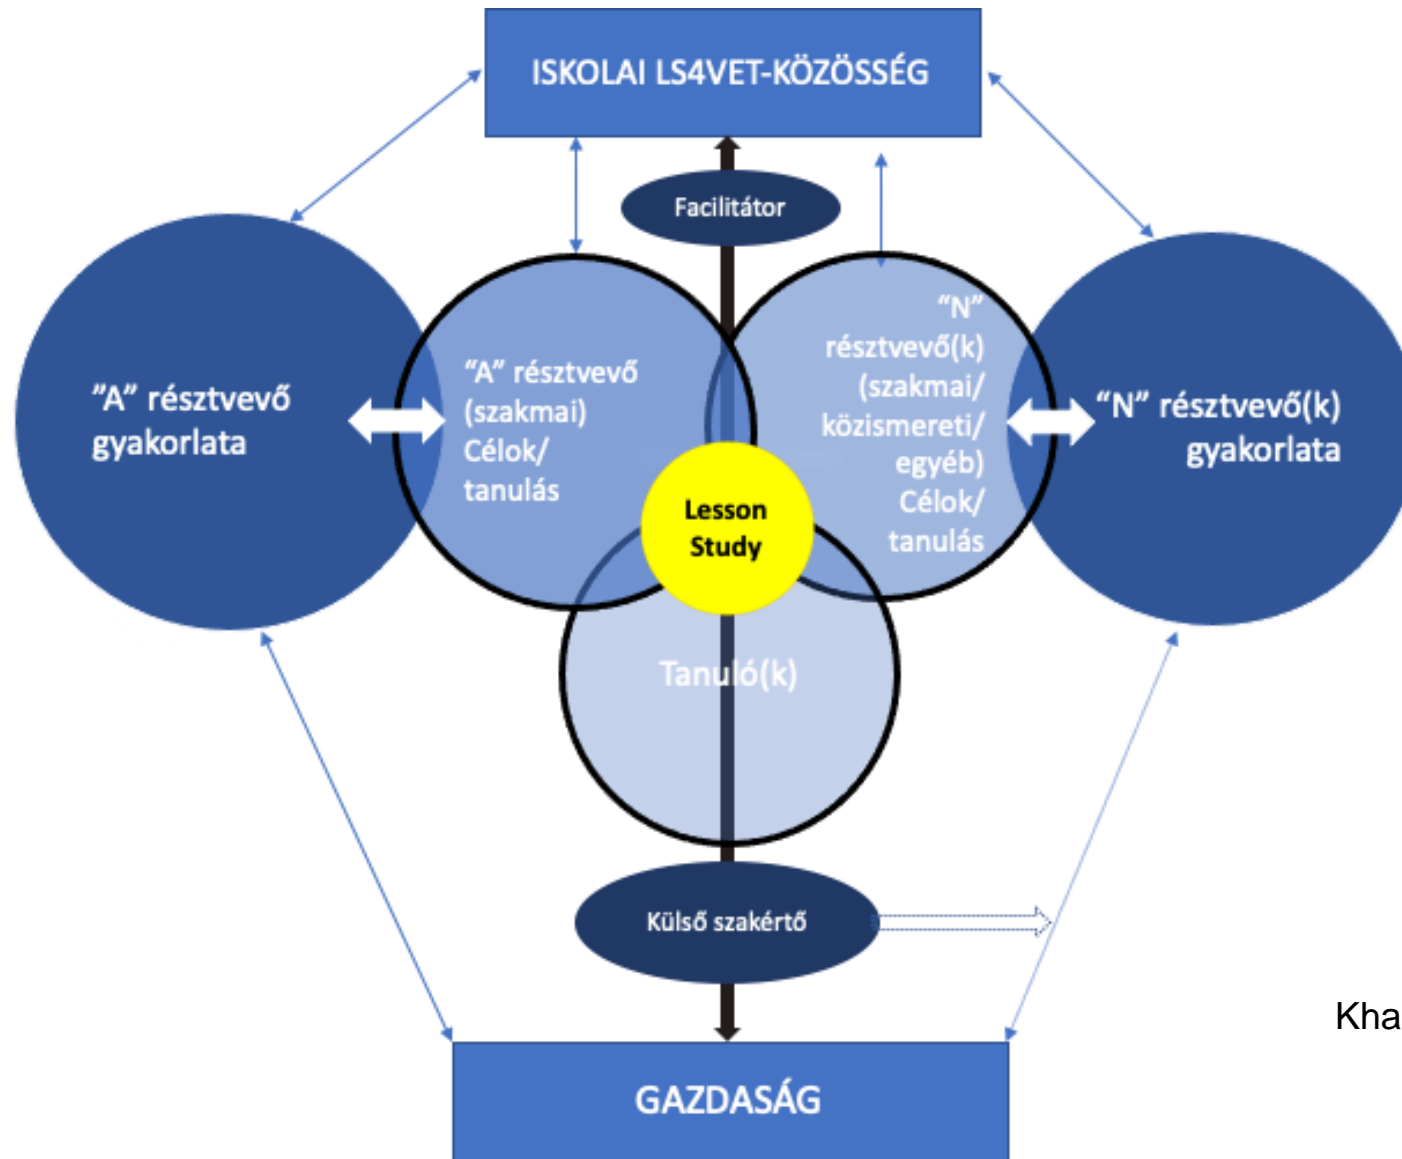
ISKOLAI LS4VET-KÖZÖSSÉG

Facilitátor

"A" résztvevő gyakorlata

"A" résztvevő (szakmai) Célok/ tanulás

"N" résztvevő(k) (szakmai/ közismereti/ egyéb) Célok/ tanulás

"N" résztvevő(k) gyakorlata

Lesson Study

Tanuló(k)

Külső szakértő

Kha

GAZDASÁG